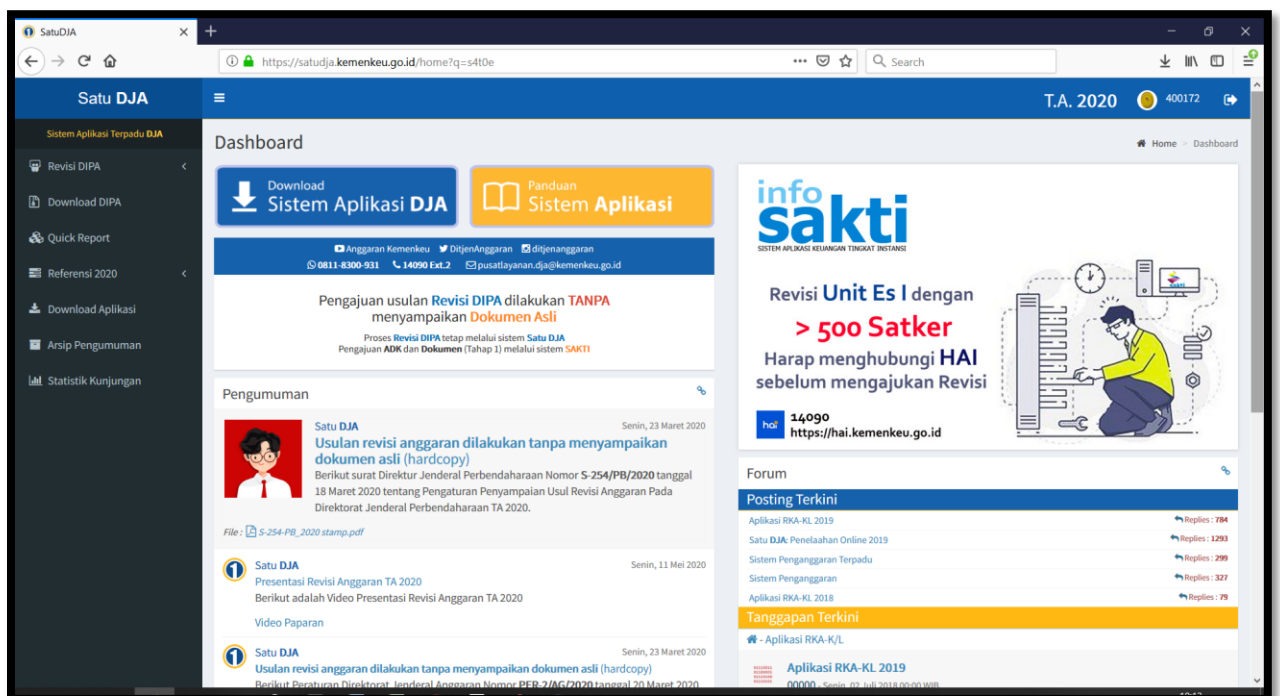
SatuDJA

https://satudja.kemenkeu.go.id/home?q=s4t0e

Search

Satu DJA

T.A. 2020

400172

Sistem Aplikasi Terpadu DJA

Revisi DIPA

Download DIPA

Quick Report

Referensi 2020

Download Aplikasi

Arsip Pengumuman

Statistik Kunjungan

Dashboard

Home > Dashboard

Download
Sistem Aplikasi DJA

Panduan
Sistem Aplikasi

Anggaran Kemenkeu DitjenAnggaran ditjenanggaran
0811-8300-931 14090 Ext.2 pusatlayanan.dja@kemenkeu.go.id

Pengajuan usulan Revisi DIPA dilakukan TANPA menyampaikan Dokumen Asli

Proses Revisi DIPA tetap melalui sistem Satu DJA
Pengajuan ADK dan Dokumen (Tahap 1) melalui sistem SAKTI

Pengumuman

Satu DJA
Senin, 23 Maret 2020
Usulan revisi anggaran dilakukan tanpa menyampaikan dokumen asli (hardcopy)
Berikut surat Direktur Jenderal Perbendaharaan Nomor S-254/PB/2020 tanggal 18 Maret 2020 tentang Pengaturan Penyampaian Usul Revisi Anggaran Pada Direktorat Jenderal Perbendaharaan TA 2020.

File : S-254-PB_2020 stamp.pdf

Satu DJA
Senin, 11 Mei 2020
Presentasi Revisi Anggaran TA 2020
Berikut adalah Video Presentasi Revisi Anggaran TA 2020

Video Paparan

Satu DJA
Senin, 23 Maret 2020
Usulan revisi anggaran dilakukan tanpa menyampaikan dokumen asli (hardcopy)
Berikut Peraturan Direktorat Jenderal Anggaran Nomor PER-2/AG/2020 tanggal 20 Maret 2020

info sakti
SISTEM APLIKASI KEUANGAN TINGKAT INSTANSI

Revisi Unit Es I dengan
> 500 Satker
Harap menghubungi HAI
sebelum mengajukan Revisi

hai 14090
https://hai.kemenkeu.go.id

Forum

Posting Terkini

Aplikasi RKA-KL 2019 Replies : 784
Satu DJA: Penelaahan Online 2019 Replies : 1293
Sistem Penganggaran Terpadu Replies : 299
Sistem Penganggaran Replies : 327
Aplikasi RKA-KL 2018 Replies : 79

Tanggapan Terkini

- Aplikasi RKA-K/L

Aplikasi RKA-KL 2019
00000 - Senin, 02 Juli 2018 00:00 WIB